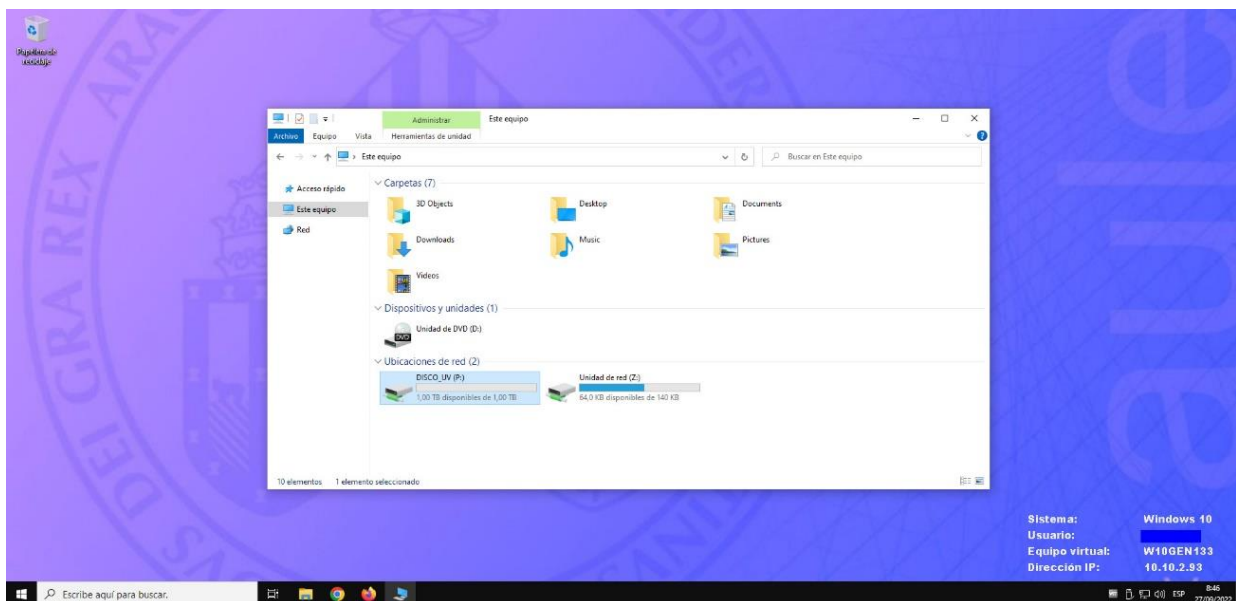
Papelera de reciclaje

Administrar
Este equipo
Archivo
Equipo
Vista
Herramientas de unidad

Este equipo
Buscar en Este equipo

Acceso rápido
Este equipo
Red

Carpetas (7)
3D Objects
Desktop
Documents
Downloads
Music
Pictures
Videos

Dispositivos y unidades (1)
Unidad de DVD (D:)
DVD

Ubicaciones de red (2)
DISCO_UV (P:)
1,00 TB disponibles de 1,00 TB
Unidad de red (Z:)
64,0 KB disponibles de 140 KB

10 elementos 1 elemento seleccionado

Sistema: Windows 10
Usuario:
Equipo virtual: W10GEN133
Dirección IP: 10.10.2.93

Escribe aquí para buscar.
ESP 8:46 27/09/2022